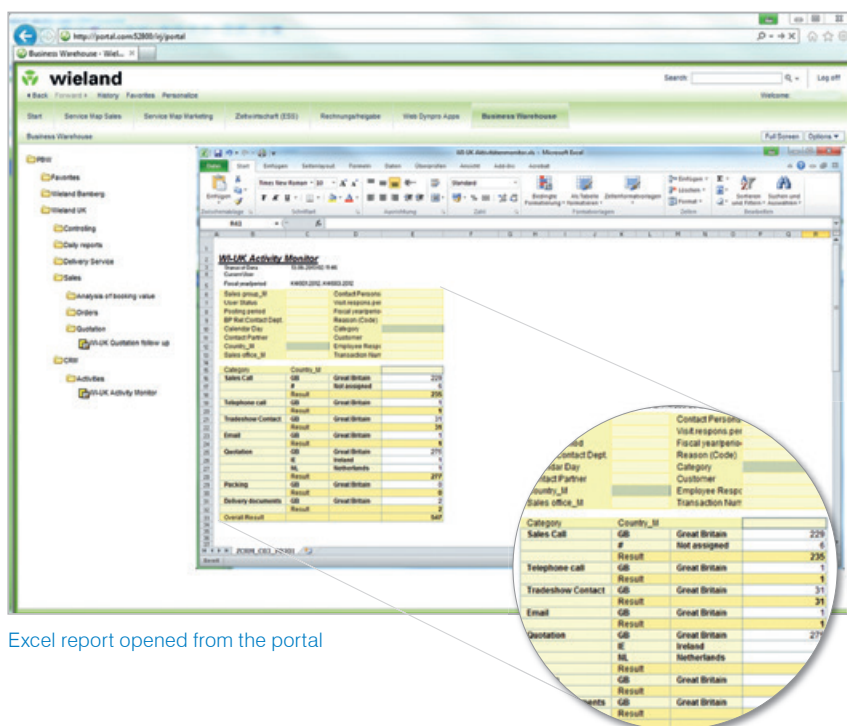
http://portal.com:52800/irj/portal

Business Warehouse - Wiel...

wieland

Search: Log off

Back Forward History Favorites Personalize

Welcome

Start Service Map Sales Service Map Marketing Zeitwirtschaft (ESS) Rechnungsfreigabe Web Dynpro Apps Business Warehouse

Business Warehouse

Full Screen Options

PBG

Favorites

Wieland Bamberg

Wieland UK

Controlling

Daily reports

Delivery Service

Sales

Analysis of booking value

Orders

Quotation

WI-UK Quotation follow up

CRM

Activities

WI-UK Activity Monitor

WI-UK Aktivitätenmonitor.xls - Microsoft Excel

Datei Start Einfügen Seitenlayout Formeln Daten Überprüfen Ansicht Add-Ins Acrobat

Times New Roman 10 Standard

Einfügen Bedingte Formatierung Als Tabelle formatieren Zellenformatvorlagen Einfügen Löschen Format Sortieren und Filtern Suchen und Auswählen

Zwischenablage Schriftart Ausrichtung Zahl Formatvorlagen Zellen Bearbeiten

R4S

WI-UK Activity Monitor

Status of Data 10.05.2012 02:15:46
Current User
Fiscal year/period 4/4/2012..4/4/2012

| | | | |
|---|---|---|---|
| Sales group_M | | Contact Persons | |
| User Status | | Visit respons.per | |
| Posting period | | Fiscal year/perio- | |
| BP Rel.Contact Dept. | | Reason (Code) | |
| Calendar Day | | Category | |
| Contact Partner | | Customer | |
| Country_M | | Employee Resp | |
| Sales office_M | | Transaction Nam | |

| Category | Country_M | | |
|---|---|---|---|
| Sales Call | GB | Great Britain | 229 |
| | # | Not assigned | 6 |
| | Result | | 235 |
| Telephone call | GB | Great Britain | 1 |
| | Result | | 1 |
| Tradeshow Contact | GB | Great Britain | 31 |
| | Result | | 31 |
| Email | GB | Great Britain | 1 |
| | Result | | 1 |
| Quotation | GB | Great Britain | 27 |
| | IE | Ireland | |
| | NL | Netherlands | |
| | Result | | |
| | GB | Great Britain | |
| | Result | | |
| Packing | GB | Great Britain | |
| | Result | | |
| Delivery documents | GB | Great Britain | |
| | Result | | |
| Overall Result | | | 547 |

Bereit

Excel report opened from the portal